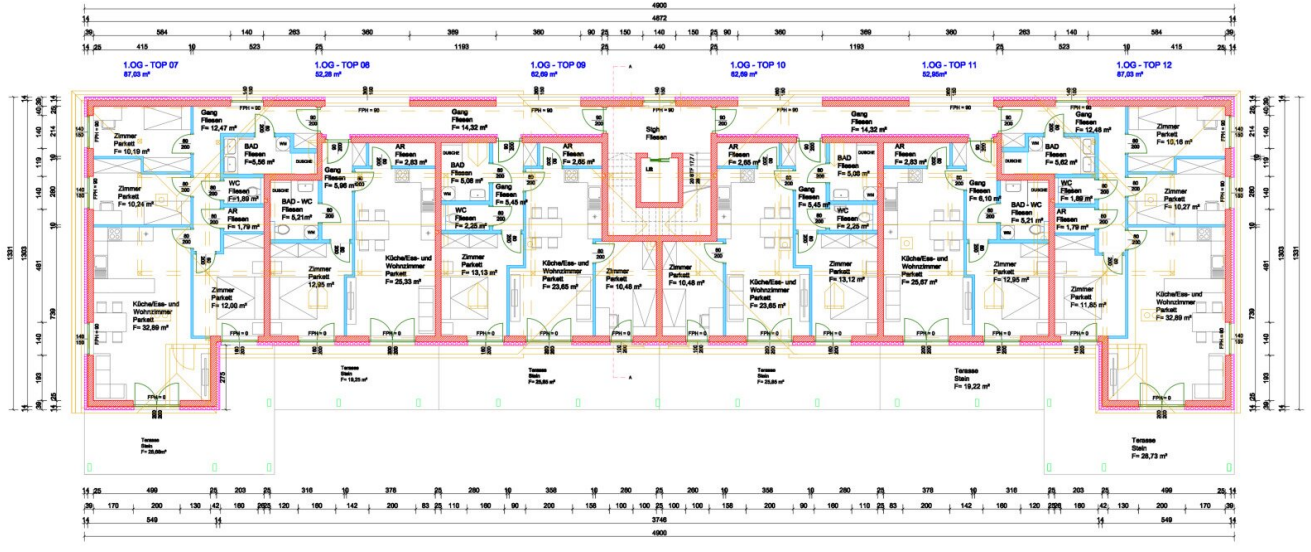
4900
4872
1.OG - TOP 07
87,03 m²
1.OG - TOP 08
52,28 m²
1.OG - TOP 09
62,69 m²
1.OG - TOP 10
62,69 m²
1.OG - TOP 11
52,95 m²
1.OG - TOP 12
87,03 m²

Gang Fliesen F= 12,47 m²
Zimmer Parkett F= 10,19 m²
BAD Fliesen F= 5,56 m²
Zimmer Parkett F= 10,24 m²
WC Fliesen F= 1,89 m²
AR Fliesen F= 1,79 m²
Zimmer Parkett F= 12,00 m²
Küche/Ess- und Wohnzimmer Parkett F= 32,89 m²
Gang Fliesen F= 5,96 m²
BAD - WC Fliesen F= 5,21 m²
Zimmer Parkett 12,95 m²
AR Fliesen F= 2,83 m²
Küche/Ess- und Wohnzimmer Parkett F= 25,33 m²
Gang Fliesen F= 14,32 m²
BAD Fliesen F= 5,08 m²
WC Fliesen F= 2,25 m²
Zimmer Parkett F= 13,13 m²
AR Fliesen F= 2,65 m²
Gang Fliesen F= 5,45 m²
Küche/Ess- und Wohnzimmer Parkett F= 23,65 m²
Zimmer Parkett F= 10,48 m²
Stgh Fliesen
Zimmer Parkett F= 10,48 m²
AR Fliesen F= 2,65 m²
Gang Fliesen F= 5,45 m²
Küche/Ess- und Wohnzimmer Parkett F= 23,65 m²
BAD Fliesen F= 5,08 m²
WC Fliesen F= 2,25 m²
Zimmer Parkett F= 13,12 m²
Gang Fliesen F= 14,32 m²
AR Fliesen F= 2,83 m²
Küche/Ess- und Wohnzimmer Parkett F= 25,67 m²
Gang Fliesen F= 6,10 m²
BAD - WC Fliesen F= 5,21 m²
Zimmer Parkett F= 12,95 m²
Gang Fliesen F= 12,48 m²
BAD Fliesen F= 5,62 m²
WC Fliesen F= 1,89 m²
AR Fliesen F= 1,79 m²
Zimmer Parkett F= 10,18 m²
Zimmer Parkett F= 10,27 m²
Zimmer Parkett F= 11,85 m²
Küche/Ess- und Wohnzimmer Parkett F= 32,89 m²
Terasse Stein F= 18,25 m²
Terasse Stein F= 25,85 m²
Terasse Stein F= 25,85 m²
Terasse Stein F= 19,22 m²
Terasse Stein F= 26,69 m²
Terasse Stein F= 26,73 m²
3746
4900